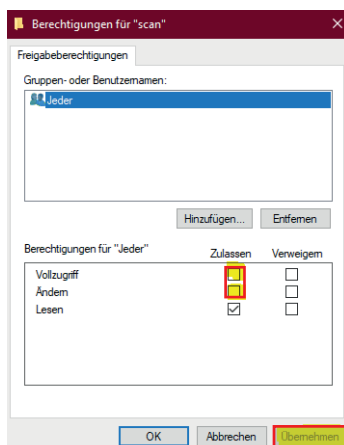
Berechtigungen für "scan"

Freigabeberechtigungen

Gruppen- oder Benutzernamen:

Jeder

Hinzufügen... Entfernen

Berechtigungen für "Jeder"

| | Zulassen | Verweigern |
|---|---|---|
| Vollzugriff | ☐ | ☐ |
| Ändern | ☐ | ☐ |
| Lesen | ☑ | ☐ |

OK Abbrechen Übernehmen